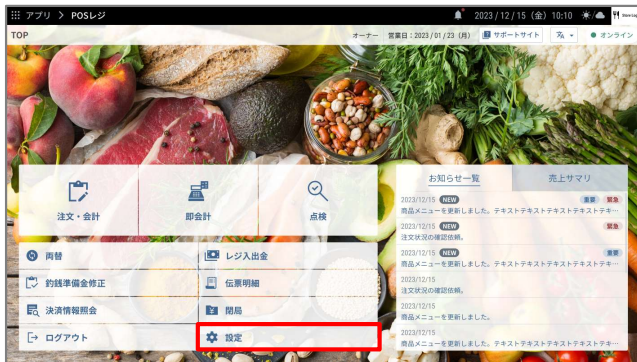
アプリ > POSレジ

2023 / 12 / 15（金）10:10

TOP

オーナー　営業日：2023 / 01 / 23（月）　サポートサイト　文A　● オンライン

注文・会計

即会計

点検

両替

レジ入出金

釣銭準備金修正

伝票明細

決済情報照会

閉局

ログアウト

設定

お知らせ一覧

売上サマリ

2023/12/15 NEW 重要 緊急
商品メニューを更新しました。テキストテキストテキストテキストテキ・・・

2023/12/15 NEW 緊急
注文状況の確認依頼。

2023/12/15 NEW 重要 緊急
商品メニューを更新しました。テキストテキストテキストテキストテキ・・・

2023/12/15
注文状況の確認依頼。

2023/12/15
商品メニューを更新しました。

2023/12/15 重要 緊急
商品メニューを更新しました。テキストテキストテキストテキストテキ・・・